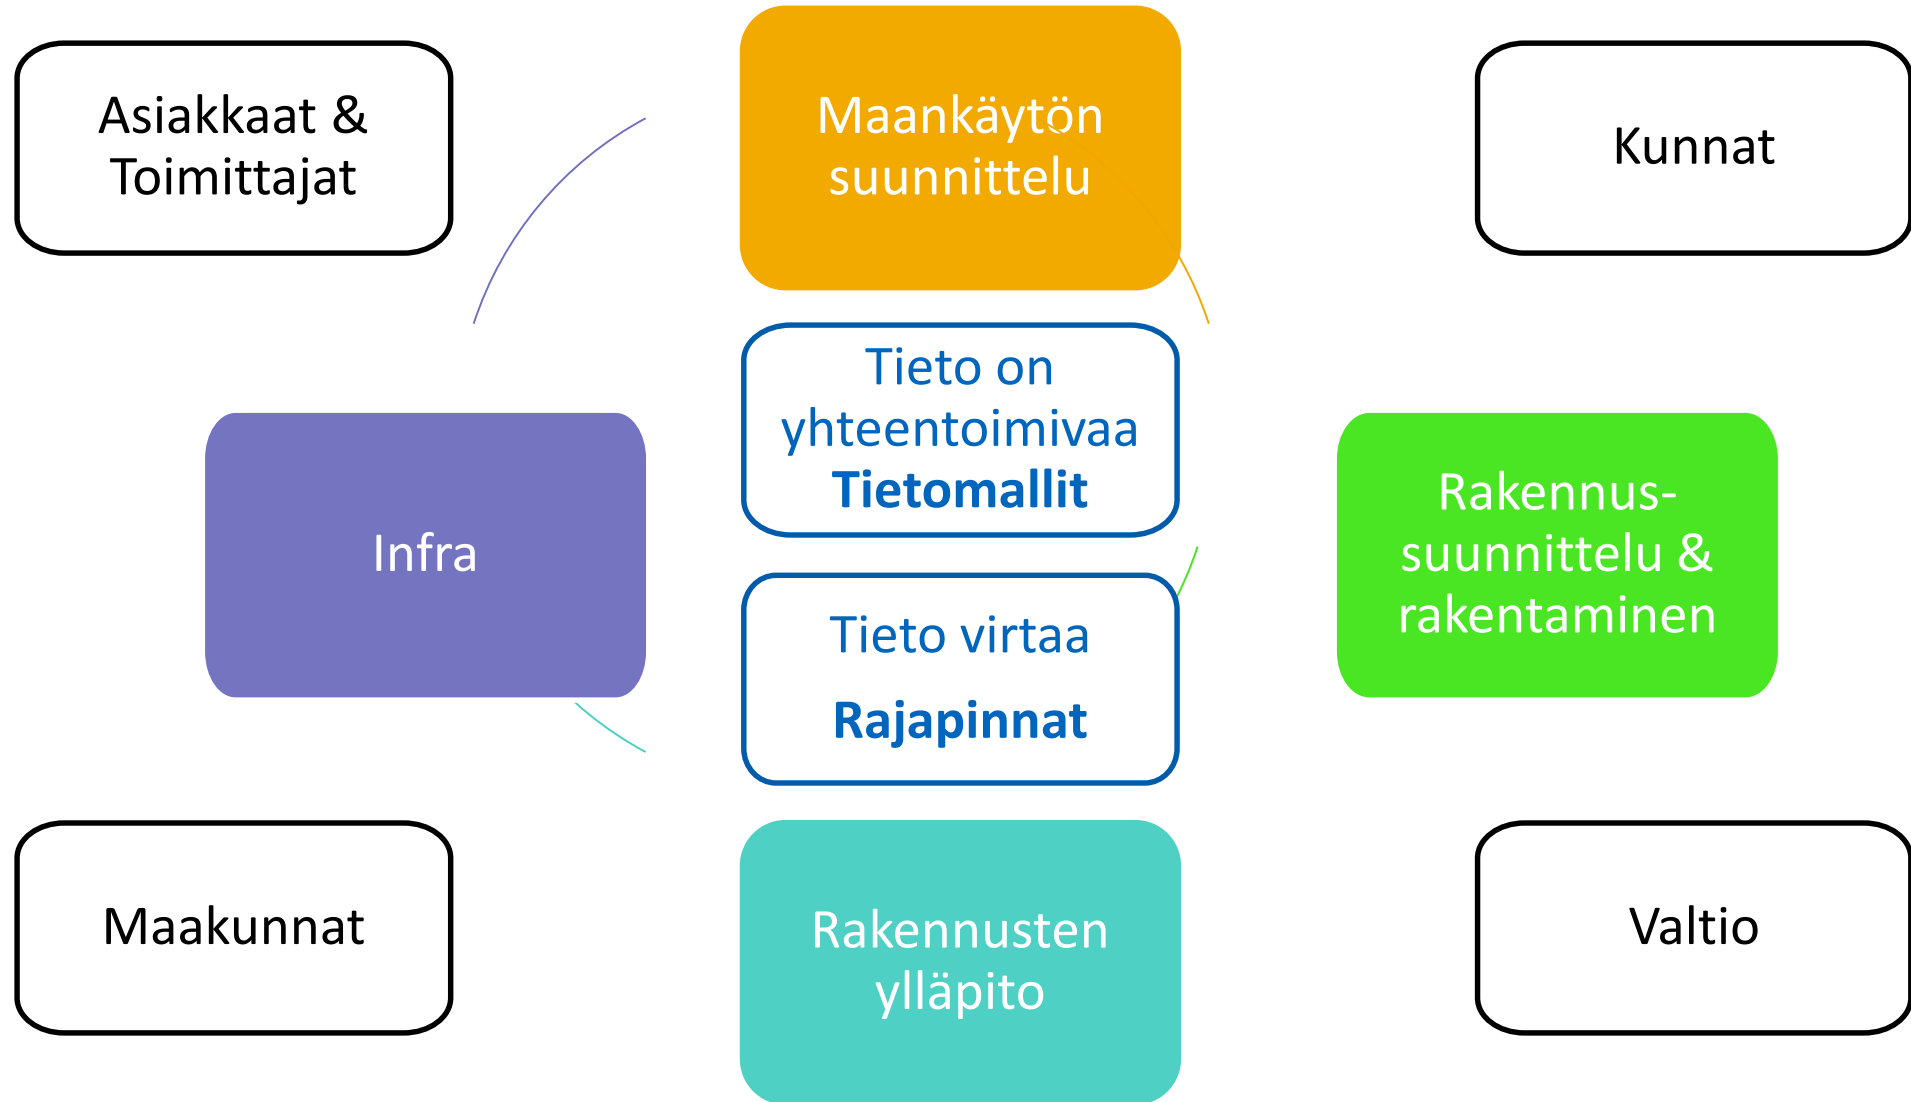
Asiakkaat & Toimittajat

Maankäytön suunnittelu

Kunnat

Tieto on yhteentoimivaa
**Tietomallit**

Infra

Rakennus-suunnittelu & rakentaminen

Tieto virtaa
**Rajapinnat**

Maakunnat

Rakennusten ylläpito

Valtio